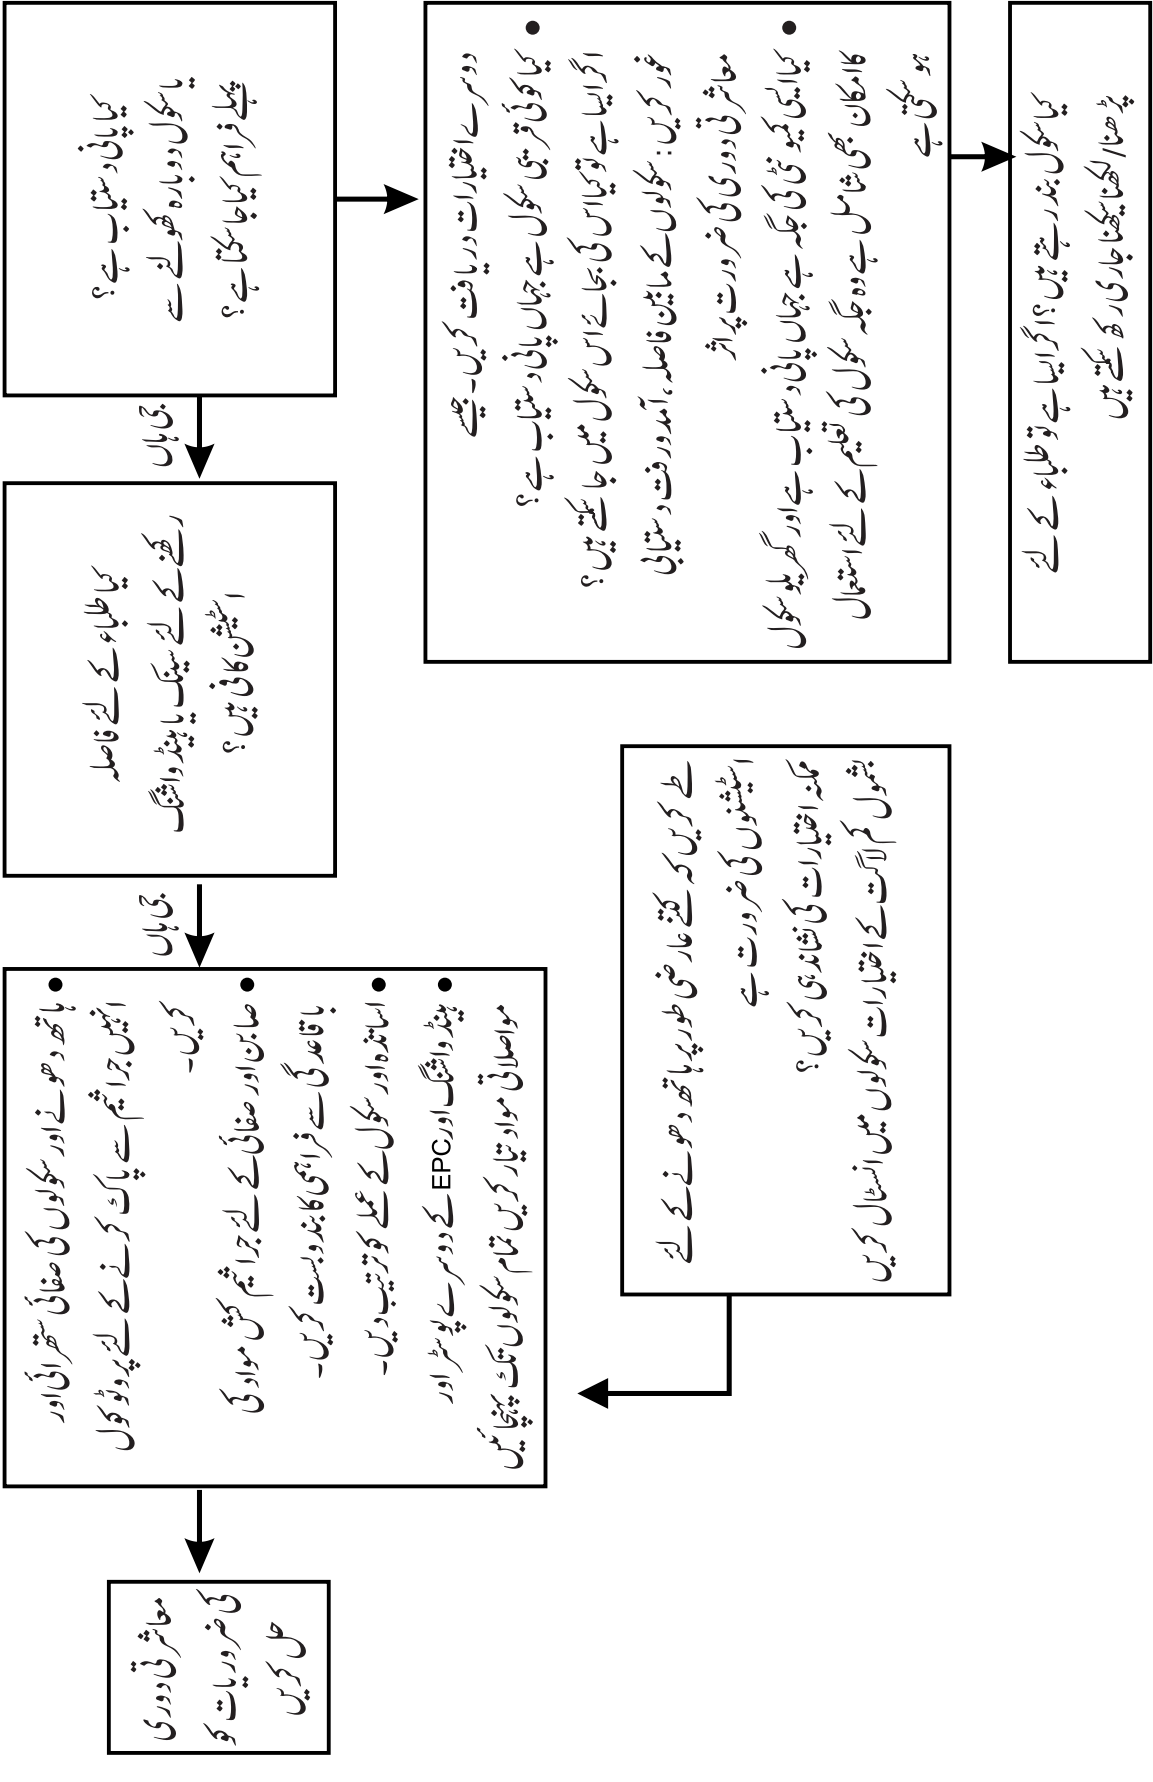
کیا پانی دستیاب ہے؟ یا سکول دوبارہ کھولنے سے پہلے فراہم کیا جا سکتا ہے؟

جی ہاں

کیا طلباء کے لئے فاصلہ رکھنے کے لئے سینک یا ہینڈ واشنگ اسٹیشن کافی ہیں؟

جی ہاں

• ہاتھ دھونے اور سکولوں کی صفائی ستھرائی اور انہیں جراثیم سے پاک کرنے کے لئے پروٹوکول کریں۔
• صابن اور صفائی کے لئے جراثیم کش مواد کی باقاعدگی سے فراہمی کا بندوبست کریں۔
• اساتذہ اور سکول کے عملے کو تربیت دیں۔
• ہینڈ واشنگ اور EPC کے دوسرے پوسٹر اور مواصلاتی مواد تیار کریں تمام سکولوں تک پہنچائیں

معاشرتی دوری کی ضروریات کو حل کریں

• دوسرے اختیارات دریافت کریں۔ جیسے کیا کوئی قریبی سکول ہے جہاں پانی دستیاب ہے؟ اگر ایسا ہے تو کیا اس کی بجائے اس سکول میں بچے جا سکتے ہیں؟ غور کریں: سکولوں کے مابین فاصلہ، آمدورفت و سیاسی معاشرتی دوری کی ضرورت پر اثر
• کیا ایسی کمیونٹی جگہ ہے جہاں پانی دستیاب ہے اور گھریلو سکول کا امکان بھی شامل ہے وہ جگہ سکول کی تعلیم کے لئے استعمال ہو سکتی ہے

کیا سکول بند رہتے ہیں؟ اگر ایسا ہے تو طلباء کے لئے پڑھنا/لکھنا سیکھنا جاری رکھ سکتے ہیں

طے کریں کہ کتنے عارضی طور پر ہاتھ دھونے کے لئے اسٹیشنوں کی ضرورت ہے
عملہ اختیارات کی نشاندہی کریں؟
بشمول کم لاگت کے اختیارات سکولوں میں انسٹال کریں